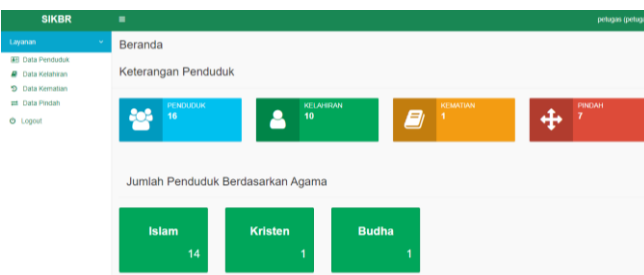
SIKBR
≡
petugas (petug

Layanan
Data Penduduk
Data Kelahiran
Data Kematian
Data Pindah
Logout

Beranda

Keterangan Penduduk

PENDUDUK
16

KELAHIRAN
10

KEMATIAN
1

PINDAH
7

Jumlah Penduduk Berdasarkan Agama

Islam
14

Kristen
1

Budha
1